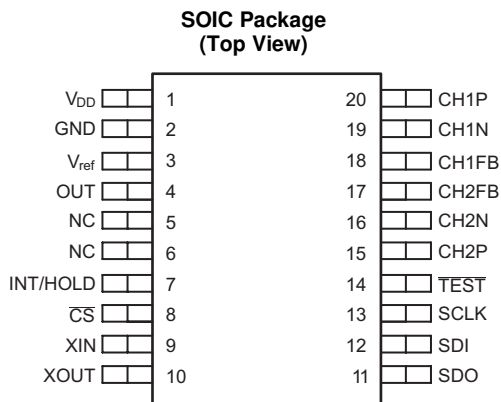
SOIC Package
(Top View)

$V_{DD}$ 1
GND 2
$V_{ref}$ 3
OUT 4
NC 5
NC 6
INT/HOLD 7
$\overline{CS}$ 8
XIN 9
XOUT 10

20 CH1P
19 CH1N
18 CH1FB
17 CH2FB
16 CH2N
15 CH2P
14 $\overline{TEST}$
13 SCLK
12 SDI
11 SDO